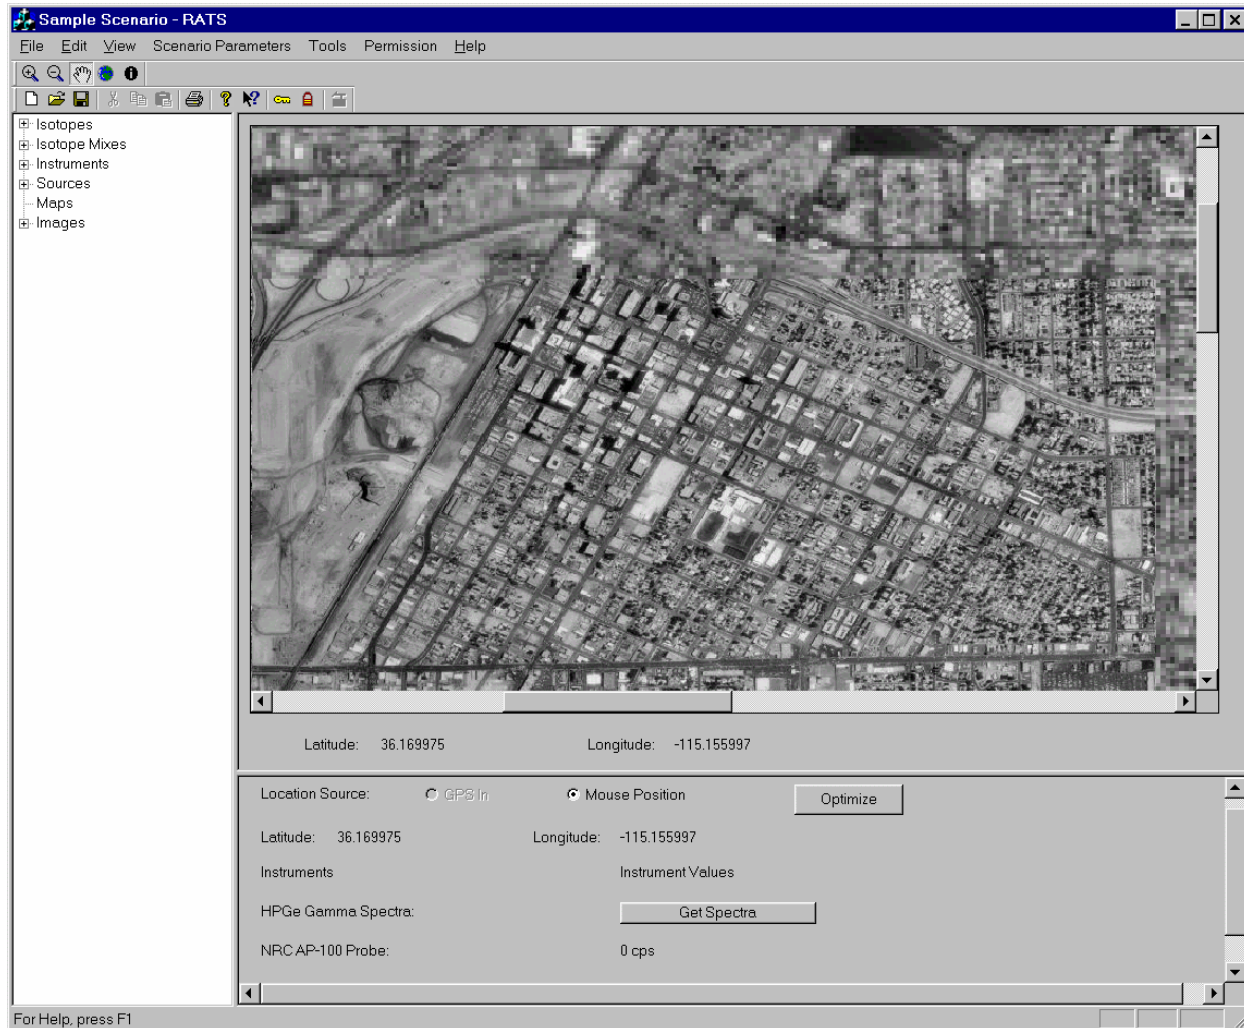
Sample Scenario - RATS

File Edit View Scenario Parameters Tools Permission Help

Isotopes
Isotope Mixes
Instruments
Sources
Maps
Images

Latitude: 36.169975 Longitude: -115.155997

Location Source: GPS In Mouse Position Optimize

Latitude: 36.169975 Longitude: -115.155997

Instruments Instrument Values

HPGe Gamma Spectra: Get Spectra

NRC AP-100 Probe: 0 cps

For Help, press F1